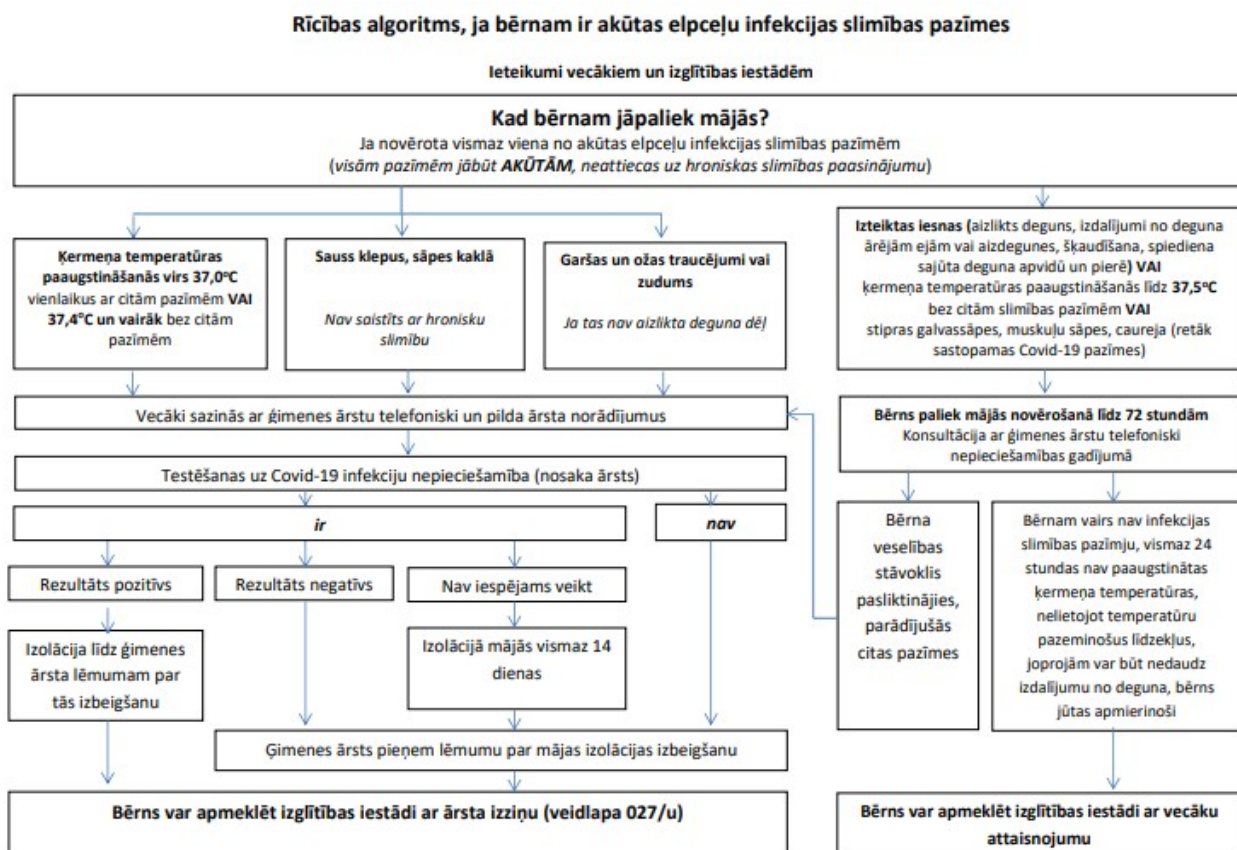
Rīcības algoritms, ja bērnam ir akūtas elpceļu infekcijas slimības pazīmes

Ieteikumi vecākiem un izglītības iestādēm

Kad bērnam jāpaliek mājās?
Ja novērota vismaz viena no akūtas elpceļu infekcijas slimības pazīmēm
(visām pazīmēm jābūt AKŪTĀM, neattiecas uz hroniskas slimības paasinājumu)

Ķermeņa temperatūras paaugstināšanās virs 37,0°C vienlaikus ar citām pazīmēm VAI 37,4°C un vairāk bez citām pazīmēm

Sauss klepus, sāpes kaklā

Nav saistīts ar hronisku slimību

Garšas un ožas traucējumi vai zudums

Ja tas nav aizlikta deguna dēļ

Izteiktas iesnas (aizlikts deguns, izdalījumi no deguna ārējām ejām vai aizdegunes, šķaudīšana, spiediena sajūta deguna apvidū un pierē) VAI ķermeņa temperatūras paaugstināšanās līdz 37,5°C bez citām slimības pazīmēm VAI stipras galvassāpes, muskuļu sāpes, caureja (retāk sastopamas Covid-19 pazīmes)

Vecāki sazinās ar ģimenes ārstu telefoniski un pilda ārsta norādījumus

Bērns paliek mājās novērošanā līdz 72 stundām
Konsultācija ar ģimenes ārstu telefoniski nepieciešamības gadījumā

Testēšanas uz Covid-19 infekciju nepieciešamība (nosaka ārsts)

ir

nav

Bērna veselības stāvoklis pasliktinājies, parādījušās citas pazīmes

Bērnam vairs nav infekcijas slimības pazīmju, vismaz 24 stundas nav paaugstinātas ķermeņa temperatūras, nelietojot temperatūru pazeminošus līdzekļus, joprojām var būt nedaudz izdalījumu no deguna, bērns jūtas apmierinoši

Rezultāts pozitīvs

Rezultāts negatīvs

Nav iespējams veikt

Izolācija līdz ģimenes ārsta lēmumam par tās izbeigšanu

Izolācijā mājās vismaz 14 dienas

Ģimenes ārsts pieņem lēmumu par mājas izolācijas izbeigšanu

Bērns var apmeklēt izglītības iestādi ar ārsta izziņu (veidlapa 027/u)

Bērns var apmeklēt izglītības iestādi ar vecāku attaisnojumu